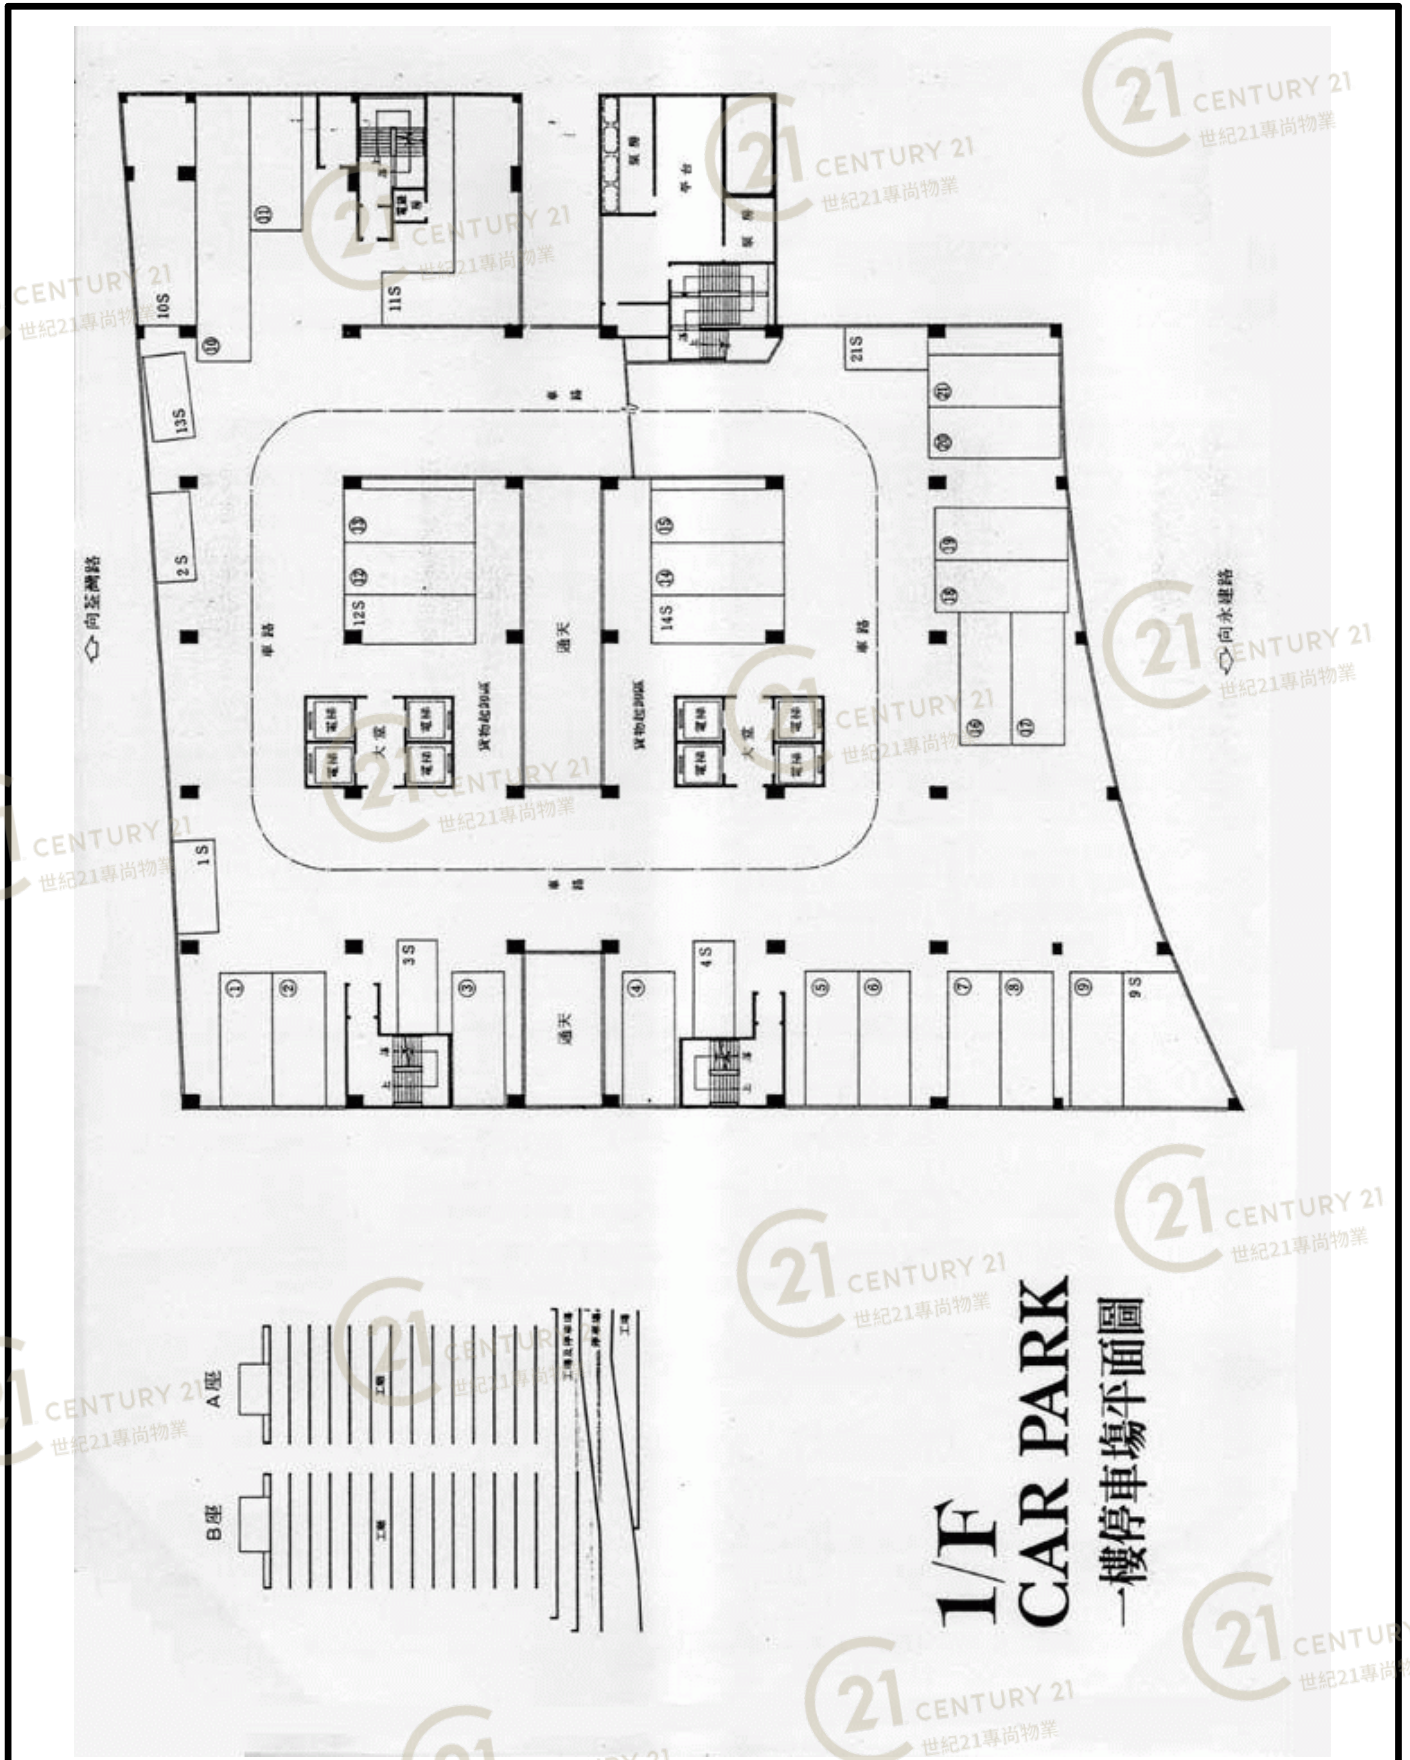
1/F
CAR PARK
一樓停車場平面圖

向荃灣路
向永健路

1S 2S 3S 4S 9S 10S 11S 12S 13S 14S 21S

① ② ③ ④ ⑤ ⑥ ⑦ ⑧ ⑨ ⑩ ⑪ ⑫ ⑬ ⑭ ⑮ ⑯ ⑰ ⑱ ⑲ ⑳ ㉑

車路
車路
車路
車路

通天
通天

貨物起卸區
貨物起卸區

大堂
大堂

電梯 電梯 電梯 電梯
電梯 電梯 電梯 電梯

平台
廁所
廁所

上
落

A座
B座
工廠
工廠

CENTURY 21
世紀21專尚物業